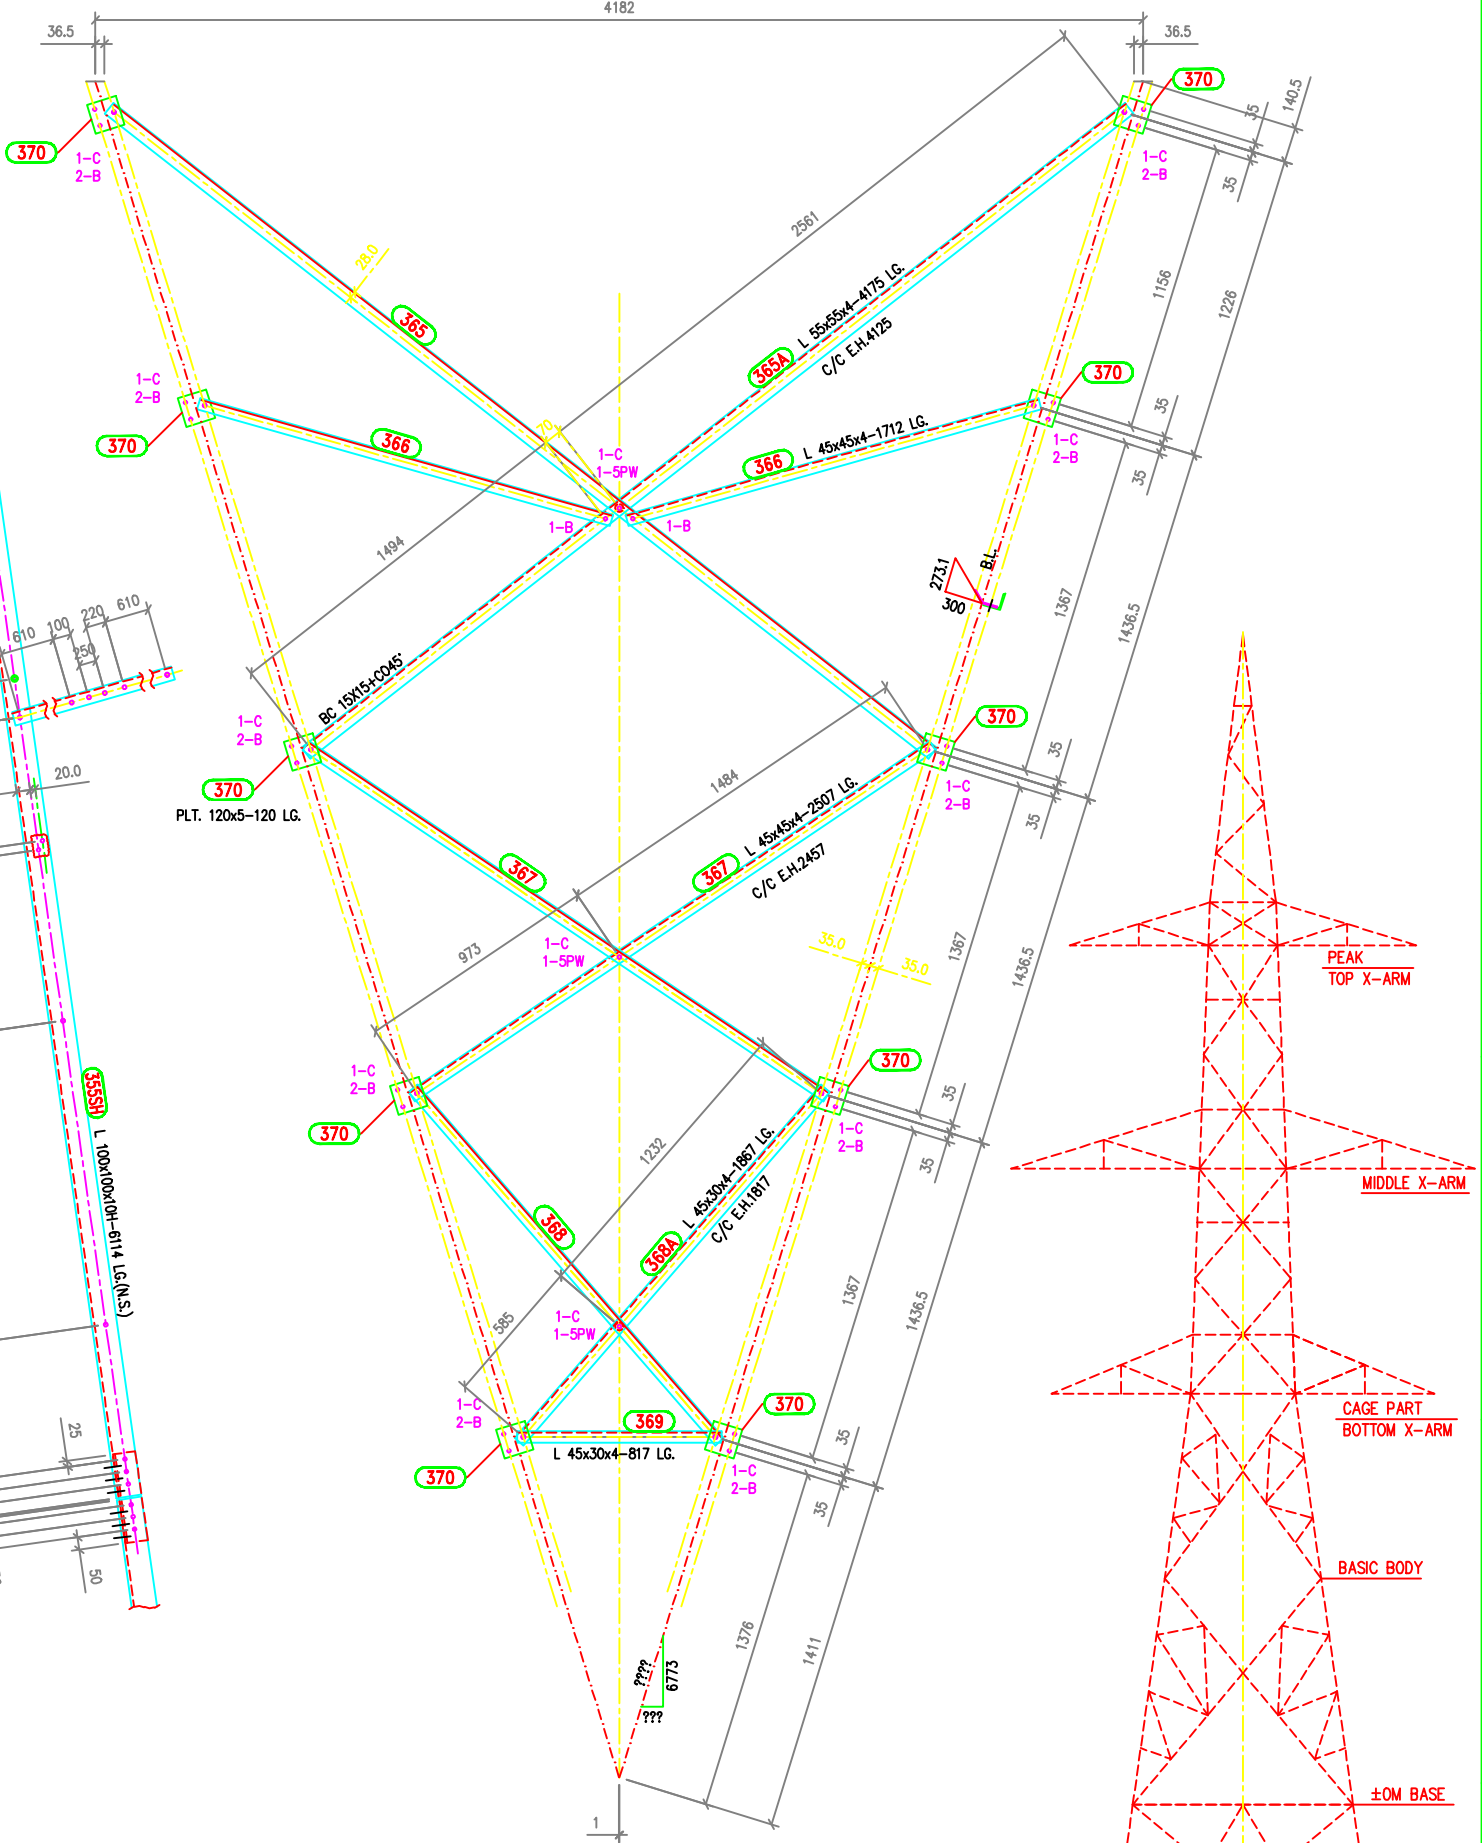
36.5
4182
36.5
370
370
1-C
2-B
1-C
2-B
35
140.5
35
28.0
2561
1156
1226
365
365A
L 55x55x4-4175 LG.
C/C E.H.4125
1-C
2-B
370
370
366
L 45x45x4-1712 LG.
366
1-C
2-B
370
35
35
1-C
1-5PW
1-B
1-B
1494
273.1
300
B.L.
1367
1436.5
610
100
220
610
250
BC 15X15+CO45°
1-C
2-B
370
370
1-C
2-B
35
PLT. 120x5-120 LG.
20.0
1484
L 45x45x4-2507 LG.
C/C E.H.2457
367
367
35
973
1-C
1-5PW
35.0
35.0
1367
1436.5
PEAK
TOP X-ARM
355H
L 100x100x10H-6114 LG.(N.S.)
1-C
2-B
370
370
1-C
2-B
35
35
MIDDLE X-ARM
1232
L 45x30x4-1867 LG.
C/C E.H.1817
368
368A
1367
1436.5
585
1-C
1-5PW
CAGE PART
BOTTOM X-ARM
1-C
2-B
369
370
370
L 45x30x4-817 LG.
1-C
2-B
35
35
25
50
BASIC BODY
1376
1411
????
6773
???
±OM BASE
1